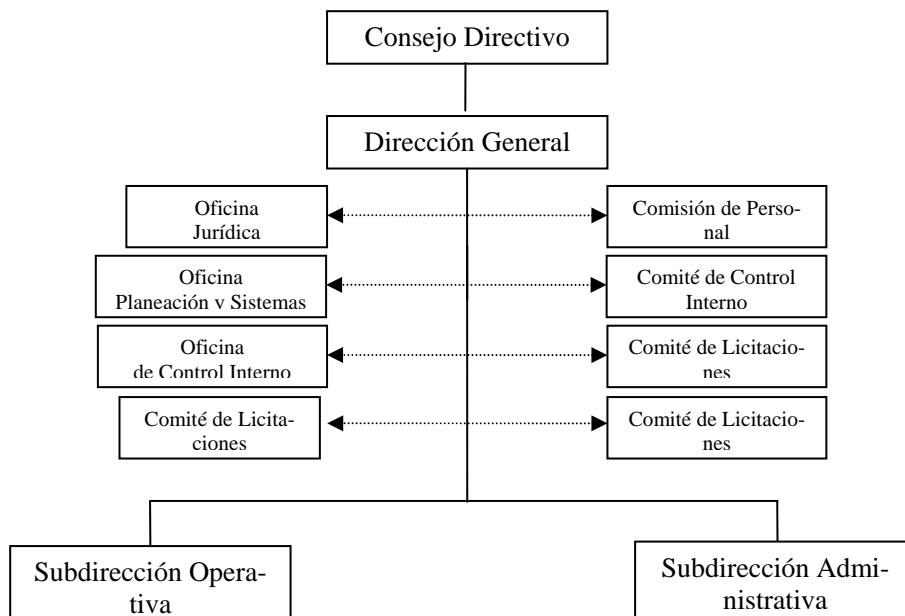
Consejo Directivo

Dirección General

Oficina Jurídica

Comisión de Personal

Oficina Planeación v Sistemas

Comité de Control Interno

Oficina de Control Interno

Comité de Licitaciones

Comité de Licitaciones

Comité de Licitaciones

Subdirección Operativa

Subdirección Administrativa